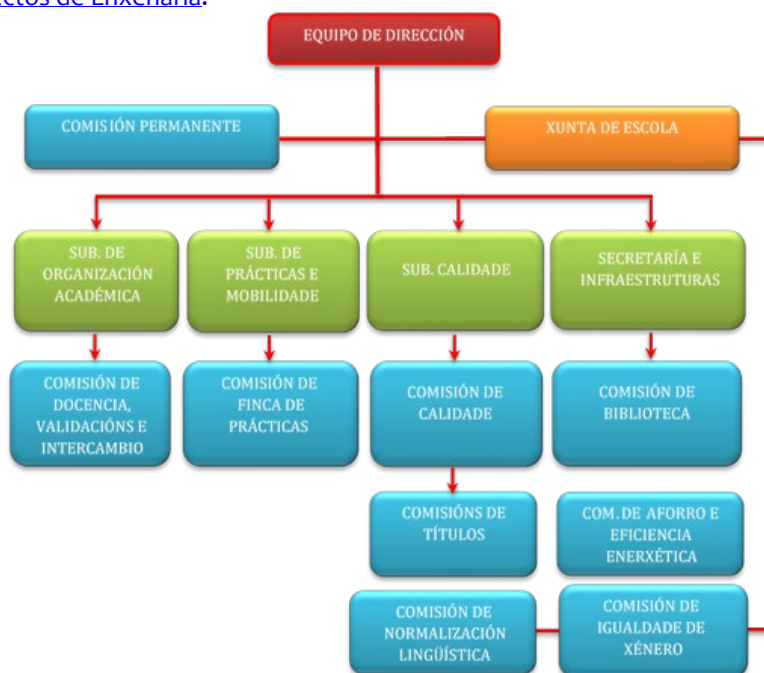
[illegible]ectos de Enxeñaría.

EQUIPO DE DIRECCIÓN

COMISIÓN PERMANENTE

XUNTA DE ESCOLA

SUB. DE ORGANIZACIÓN ACADÉMICA

SUB. DE PRÁCTICAS E MOBILIDADE

SUB. CALIDADE

SECRETARÍA E INFRAESTRUTURAS

COMISIÓN DE DOCENCIA, VALIDACIÓNS E INTERCAMBIO

COMISIÓN DE FINCA DE PRÁCTICAS

COMISIÓN DE CALIDADE

COMISIÓN DE BIBLIOTECA

COMISIÓNS DE TÍTULOS

COM. DE AFORRO E EFICIENCIA ENERXÉTICA

COMISIÓN DE NORMALIZACIÓN LINGÜÍSTICA

COMISIÓN DE IGUALDADE DE XÉNERO